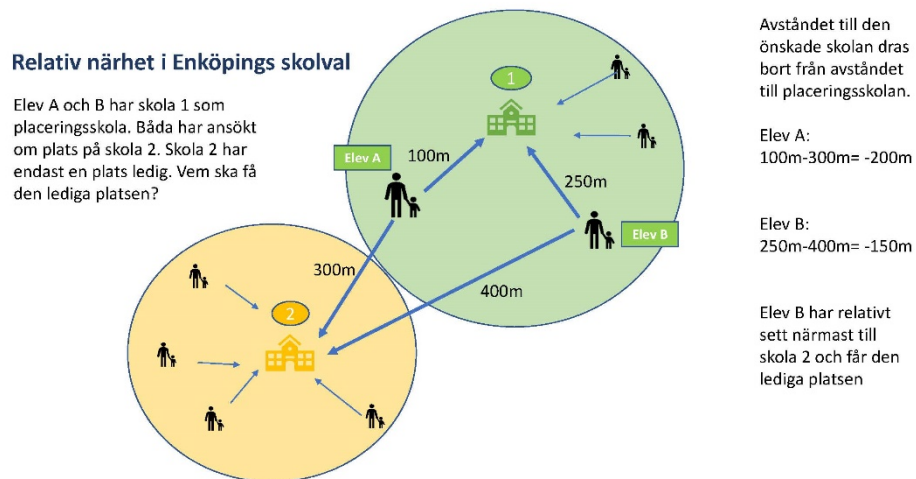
Relativ närhet i Enköpings skolval

Elev A och B har skola 1 som placeringsskola. Båda har ansökt om plats på skola 2. Skola 2 har endast en plats ledig. Vem ska få den lediga platsen?

1

Elev A

100m

250m

Elev B

300m

400m

2

Avståndet till den önskade skolan dras bort från avståndet till placeringsskolan.

Elev A:
100m-300m= -200m

Elev B:
250m-400m= -150m

Elev B har relativt sett närmast till skola 2 och får den lediga platsen